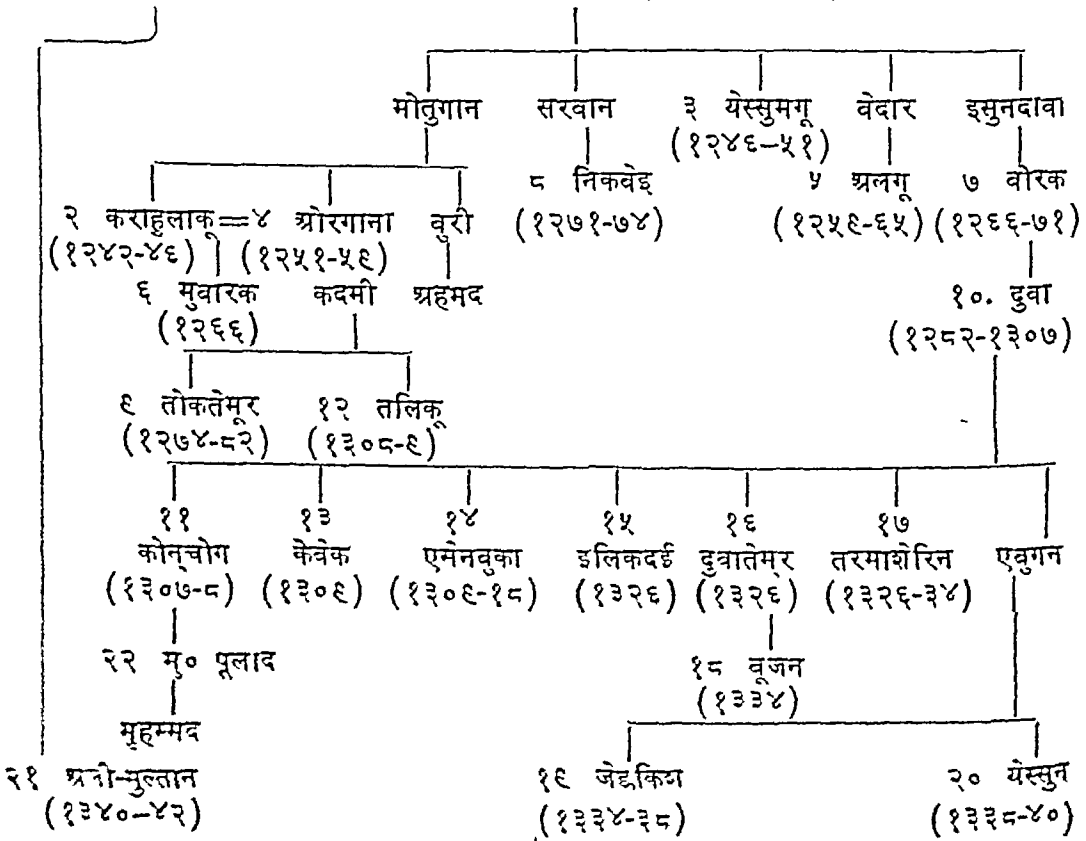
मोतुगान
सरवान
३ येस्सुमगू (१२४६-५१)
वेदार
इसुनदावा

८ निकवेइ (१२७१-७४)
५ अलगू (१२५९-६५)
७ बोरक (१२६६-७१)

२ कराहुलाकू (१२४२-४६)
= ४ ओरगाना (१२५१-५९)
बुरी

६ मुबारक (१२६६)
कदमी
अहमद

१०. दुवा (१२८२-१३०७)

९ तोकतेमूर (१२७४-८२)
१२ तलिकू (१३०८-९)

११ कोन्चोग (१३०७-८)
१३ केवेक (१३०९)
१४ एमेनबुका (१३०९-१८)
१५ इलिकदई (१३२६)
१६ दुवातेमूर (१३२६)
१७ तरमाशेरिन (१३२६-३४)
एबुगन

२२ मु० पूलाद
१८ बूजन (१३३४)

मुहम्मद

२१ अली-सुल्तान (१३४०-४२)
१९ जेङ्किज (१३३४-३८)
२० येस्सुन (१३३८-४०)